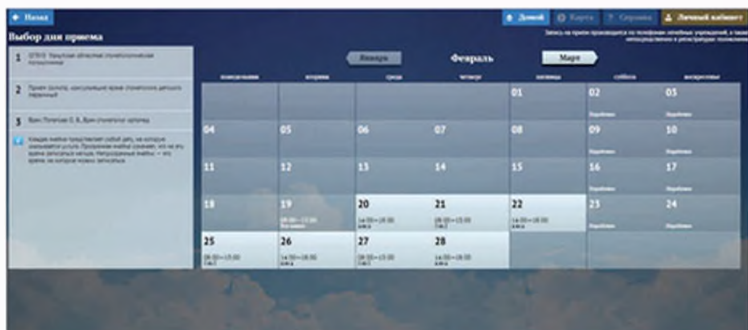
← Назад

Выбор дня приема

1 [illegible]

2 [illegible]

3 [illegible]

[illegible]

Домой Карта ? Справка Личный кабинет

Запись на прием производится по телефонам лечебных учреждений, а также непосредственно в регистратуре поликлиники

Январь Февраль Март

| понедельник | вторник | среда | четверг | пятница | суббота | воскресенье |
|---|---|---|---|---|---|---|
| | | | | 01 | 02 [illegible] | 03 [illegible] |
| 04 | 05 | 06 | 07 | 08 | 09 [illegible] | 10 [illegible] |
| 11 | 12 | 13 | 14 | 15 | 16 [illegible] | 17 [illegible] |
| 18 | 19 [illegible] | 20 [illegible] | 21 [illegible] | 22 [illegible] | 23 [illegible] | 24 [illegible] |
| 25 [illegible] | 26 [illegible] | 27 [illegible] | 28 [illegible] | | | |